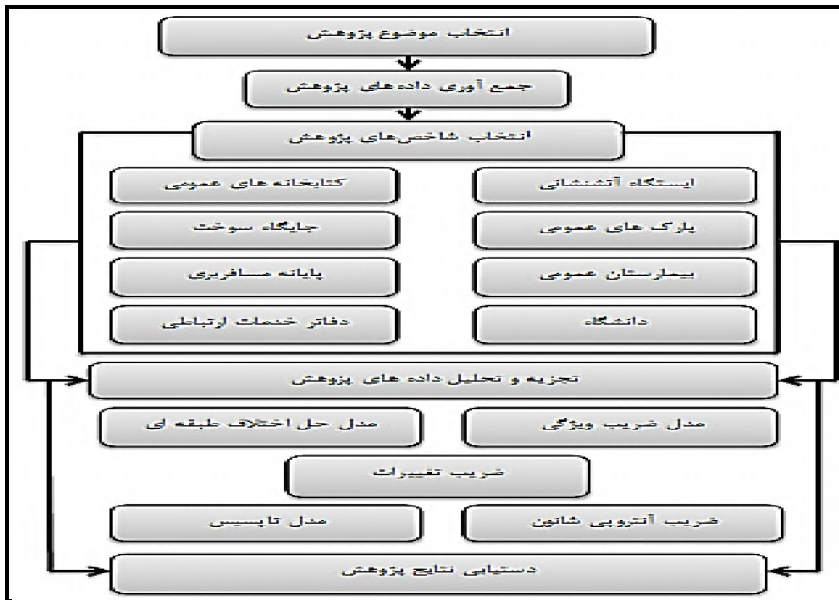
انتخاب موضوع پژوهش

جمع آوری داده‌های پژوهش

انتخاب شاخص‌های پژوهش

ایستگاه آتشنشانی

کتابخانه های عمومی

پارک های عمومی

جایگاه سوخت

بیمارستان عمومی

پایانه مسافربری

دانشگاه

دفاتر خدمات ارتباطی

تجزیه و تحلیل داده های پژوهش

مدل ضریب ویژگی

مدل حل اختلاف طبقه ای

ضریب تغییرات

ضریب آنتروپی شانون

مدل تاپسیس

دستیابی نتایج پژوهش